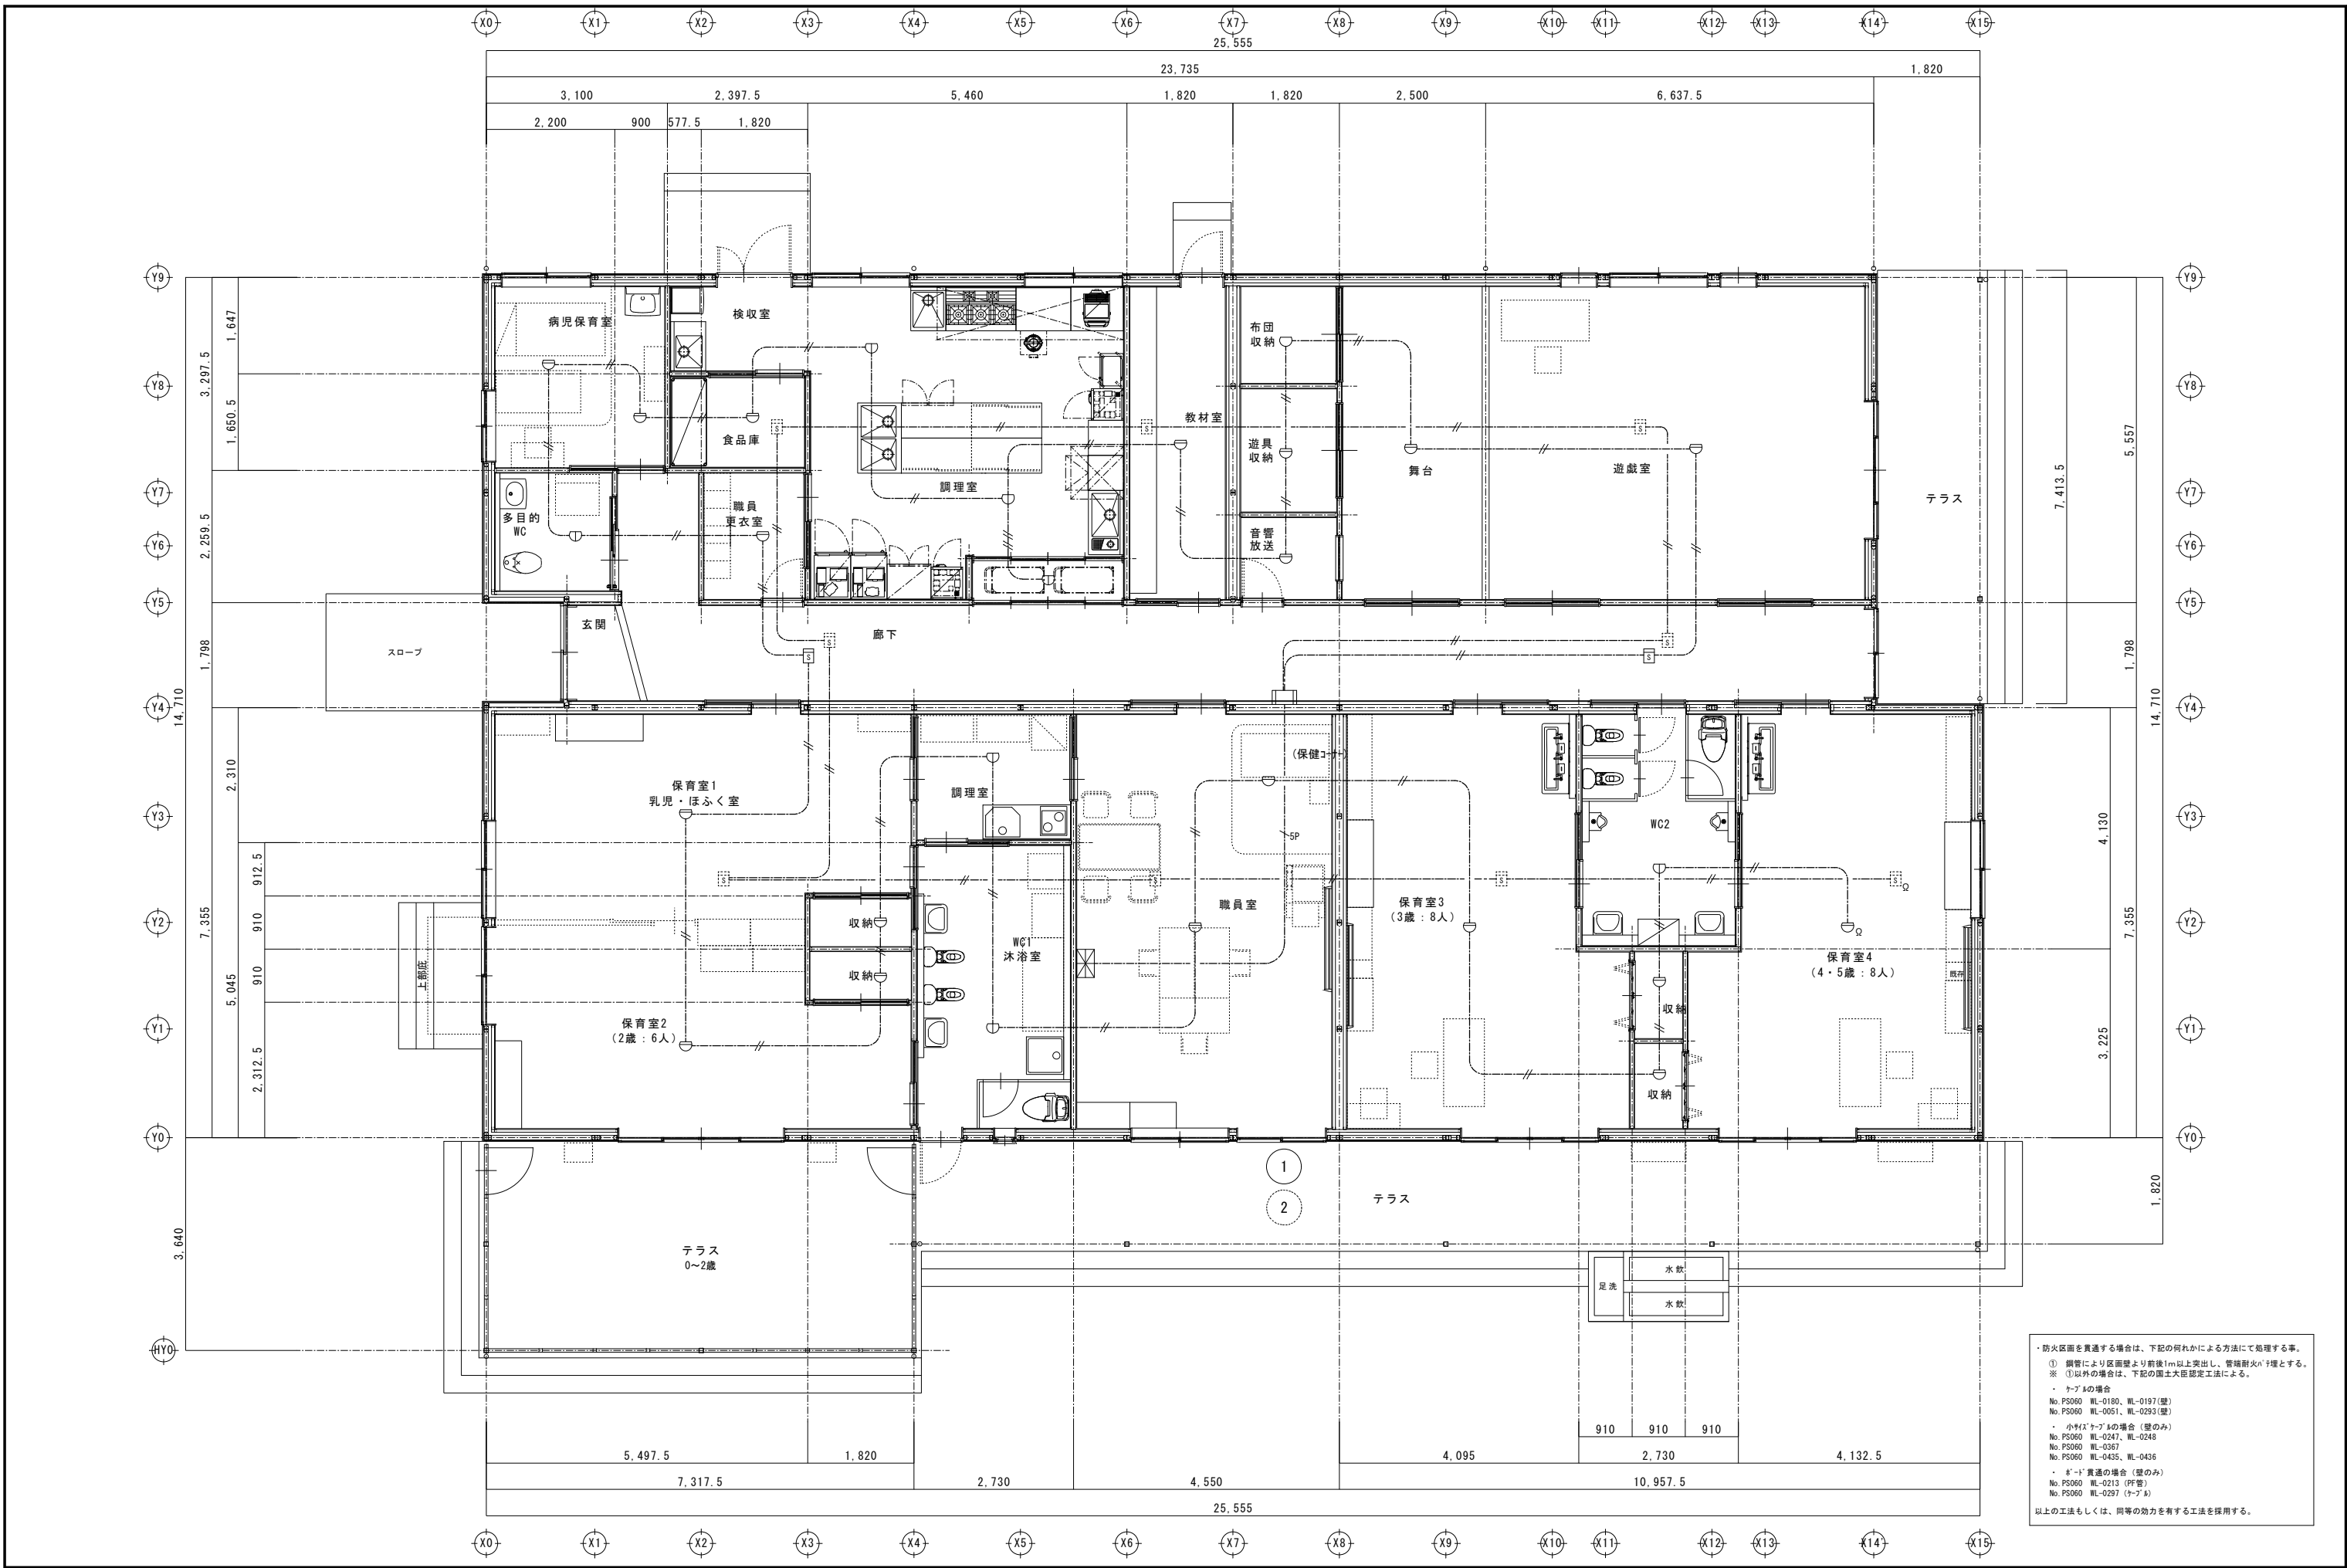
X0 X1 X2 X3 X4 X5 X6 X7 X8 X9 X10 X11 X12 X13 X14 X15

25,555
23,735 1,820
3,100 2,397.5 5,460 1,820 1,820 2,500 6,637.5
2,200 900 577.5 1,820

Y9 Y8 Y7 Y6 Y5 Y4 Y3 Y2 Y1 Y0 HY0

3,297.5 1,647 1,650.5 2,259.5 1,798 14,710 2,310 7,355 912.5 910 5,045 910 2,312.5 3,640

5,557 7,413.5 1,798 14,710 4,130 7,355 3,225 1,820

病児保育室
検収室
食品庫
多目的 WC
職員 更衣室
調理室
教材室
布団 収納
遊具 収納
音響 放送
舞台
遊戯室
テラス
玄関
スロープ
廊下
保育室1 乳児・ほふく室
調理室
(保健コーナ)
WC2
収納
収納
WC1 沐浴室
職員室
保育室3 (3歳:8人)
保育室4 (4・5歳:8人)
上部庇
保育室2 (2歳:6人)
収納
収納
SP
1
2
テラス
テラス 0~2歳
足洗
水飲
水飲

910 910 910
5,497.5 1,820 4,095 2,730 4,132.5
7,317.5 2,730 4,550 10,957.5
25,555

・防火区画を貫通する場合は、下記の何れかによる方法にて処理する事。
① 鋼管により区画壁より前後1m以上突出し、管端耐火パテ埋とする。
※ ①以外の場合は、下記の国土大臣認定工法による。
・ ケーブルの場合
No.PS060 WL-0180、WL-0197(壁)
No.PS060 WL-0051、WL-0293(壁)
・ 小サイズケーブルの場合(壁のみ)
No.PS060 WL-0247、WL-0248
No.PS060 WL-0367
No.PS060 WL-0435、WL-0436
・ ボード貫通の場合(壁のみ)
No.PS060 WL-0213 (PF管)
No.PS060 WL-0297 (ケーブル)
以上の工法もしくは、同等の効力を有する工法を採用する。